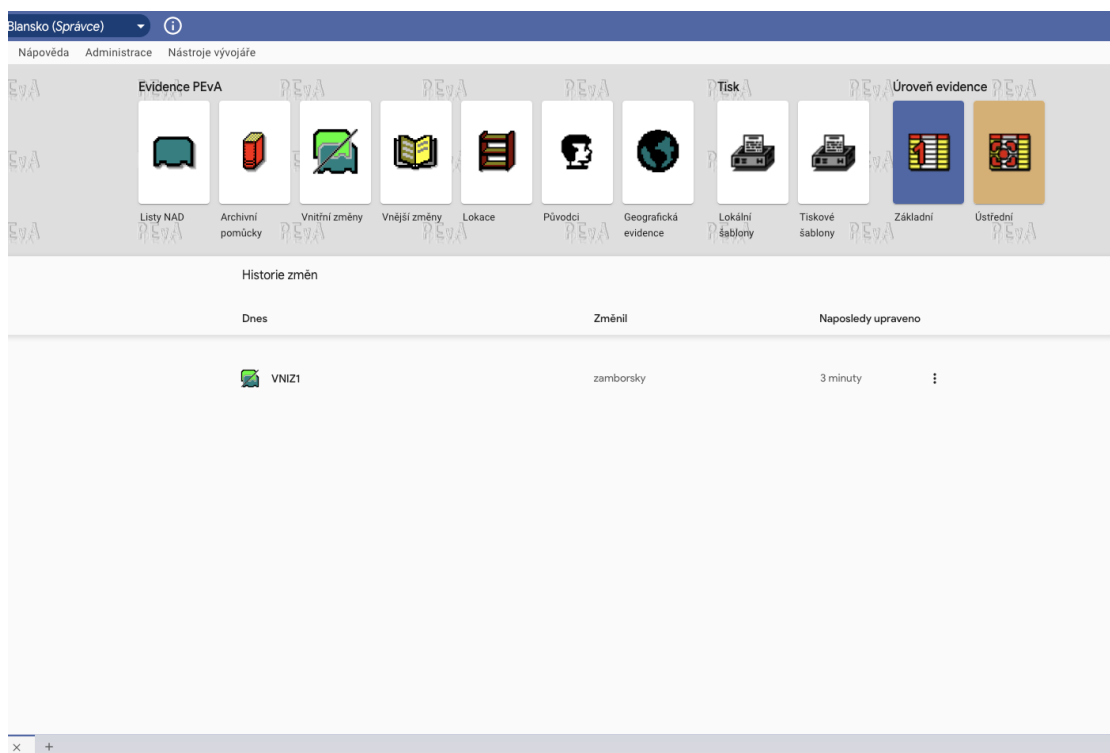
Blansko (Správce)

Nápověda Administrace Nástroje vývojáře

Evidence PEvA

Listy NAD
Archivní pomůcky
Vnitřní změny
Vnější změny
Lokace
Původci
Geografická evidence

Tisk

Lokální šablony
Tiskové šablony

Úroveň evidence

Základní
Ústřední

Historie změn

| Dnes | Změnil | Naposledy upraveno |
|---|---|---|
| VNIZ1 | zamborsky | 3 minuty |

× +